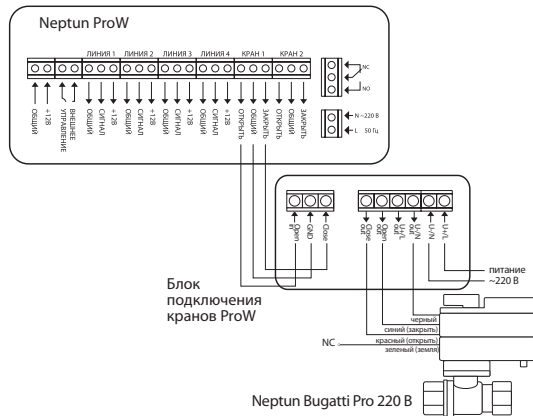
Neptun ProW

ЛИНИЯ 1 ЛИНИЯ 2 ЛИНИЯ 3 ЛИНИЯ 4 КРАН 1 КРАН 2

NC
NO

N ~220 В
L 50 Гц

ОБЩИЙ
+12В
ВНЕШНЕЕ УПРАВЛЕНИЕ
ОБЩИЙ
СИГНАЛ
+12В
ОБЩИЙ
СИГНАЛ
+12В
ОБЩИЙ
СИГНАЛ
+12В
ОБЩИЙ
СИГНАЛ
+12В
ОТКРЫТЬ
ОБЩИЙ
ЗАКРЫТЬ
ОТКРЫТЬ
ОБЩИЙ
ЗАКРЫТЬ

Open in
GND
Close

Close out
Open out
L~/L out
L~/N
L~/L

питание ~220 В

Блок подключения кранов ProW

черный
синий (закрыть)
красный (открыть)
зеленый (земля)

NC

Neptun Bugatti Pro 220 В